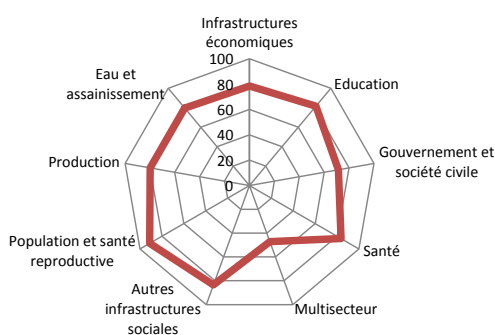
Infrastructures économiques
100
80
60
40
20
0
Education
Gouvernement et société civile
Santé
Multisecteur
Autres infrastructures sociales
Population et santé reproductive
Production
Eau et assainissement